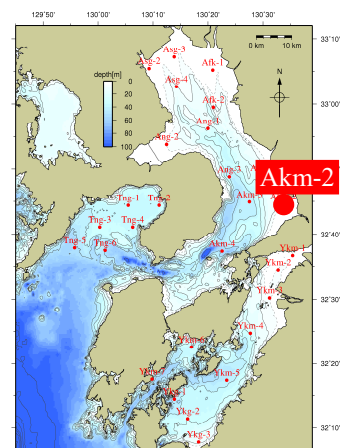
129°50'
130°00'
130°10'
130°20'
130°30'
33°10'
33°00'
32°50'
32°40'
32°30'
32°20'
32°10'
0 km
10 km
N
depth[m]
0
20
40
60
80
100
Asg-3
Asg-2
Afk-1
Asg-4
Afk-2
Asg-1
Afk-3
Ang-2
Ang-3
Akm-1
Akm-2
Tng-1
Tng-2
Tng-3
Tng-4
Tng-5
Tng-6
Akm-4
Ykm-1
Ykm-2
Ykm-3
Ykm-4
Ykm-5
Ykg-1
Ykm-6
Ykg-2
Ykg-3